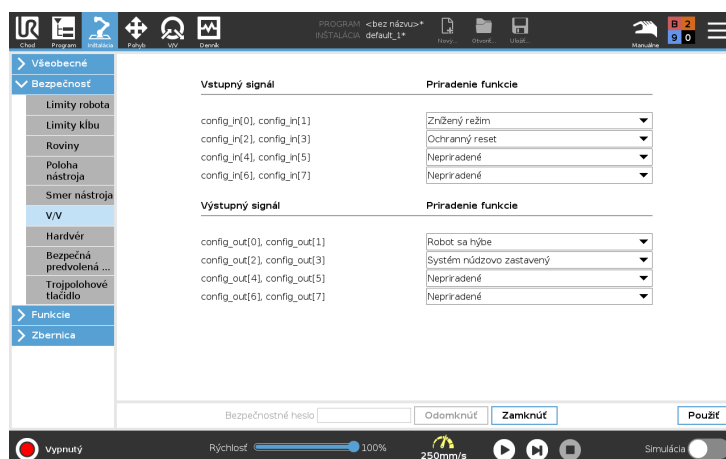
Chod Program Inštalácia Pohyb V/V Denník

PROGRAM <bez názvu>*
INŠTALÁCIA default_1*

Nový... Otvoriť... Uložiť...

Manuálne B 2 9 0

Všeobecné
Bezpečnosť
Limity robota
Limity kĺbu
Roviny
Poloha nástroja
Smer nástroja
V/V
Hardvér
Bezpečná predvolená ...
Trojpolohové tlačidlo
Funkcie
Zbernica

| Vstupný signál | Priradenie funkcie |
|---|---|
| config_in[0], config_in[1] | Znížený režim |
| config_in[2], config_in[3] | Ochranný reset |
| config_in[4], config_in[5] | Nepriradené |
| config_in[6], config_in[7] | Nepriradené |

| Výstupný signál | Priradenie funkcie |
|---|---|
| config_out[0], config_out[1] | Robot sa hýbe |
| config_out[2], config_out[3] | Systém núdzovo zastavený |
| config_out[4], config_out[5] | Nepriradené |
| config_out[6], config_out[7] | Nepriradené |

Bezpečnostné heslo Odomknúť Zamknúť Použiť

Vypnutý Rýchlosť 100% 250mm/s Simulácia